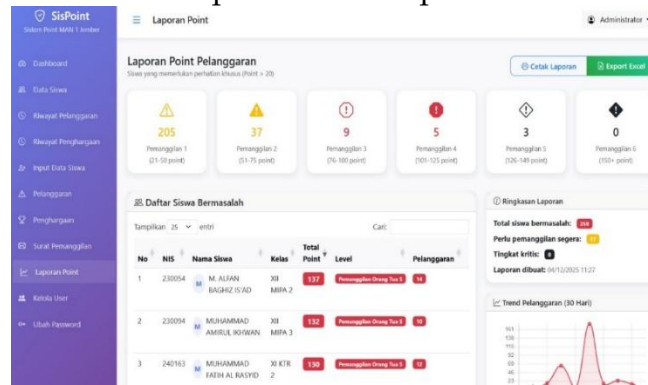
SisPoint
Sistem Point MAN 1 Jember

Dashboard
Data Siswa
Riwayat Pelanggaran
Riwayat Penghargaan
Input Data Siswa
Pelanggaran
Penghargaan
Surat Pemanggilan
Laporan Point
Kelola User
Ubah Password

Laporan Point

Administrator

Laporan Point Pelanggaran
Siswa yang memerlukan perhatian khusus (Point > 20)

Cetak Laporan
Export Excel

205
Pemanggilan 1
(21-50 point)

37
Pemanggilan 2
(51-75 point)

9
Pemanggilan 3
(76-100 point)

5
Pemanggilan 4
(101-125 point)

3
Pemanggilan 5
(126-149 point)

0
Pemanggilan 6
(150+ point)

Daftar Siswa Bermasalah

Tampilkan 25 entri
Cari:

| No | NIS | Nama Siswa | Kelas | Total Point | Level | Pelanggaran |
|---|---|---|---|---|---|---|
| 1 | 230054 | M. ALFAN RAGHIZ IS'AD | XII MIPA 2 | 137 | Pemanggilan Orang Tua 5 | 14 |
| 2 | 230094 | MUHAMMAD AMIRUL IKHWAN | XII MIPA 3 | 132 | Pemanggilan Orang Tua 5 | 10 |
| 3 | 240163 | MUHAMMAD FATIH AL RASYID | XI KTR 2 | 130 | Pemanggilan Orang Tua 5 | 12 |

Ringkasan Laporan
Total siswa bermasalah: 259
Perlu pemanggilan segera: 17
Tingkat kritis: 0
Laporan dibuat: 04/12/2025 11:27

Trend Pelanggaran (30 Hari)